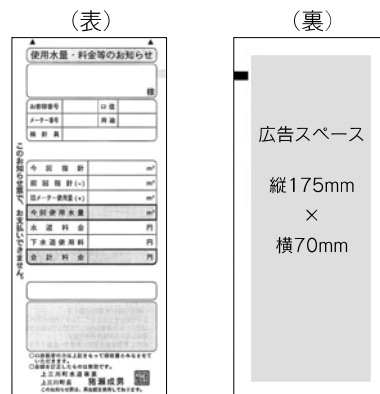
（表）

使用水量・料金等のお知らせ

様

| お客様番号 | | 口 径 | |
|---|---|---|---|
| メーター番号 | | 用 途 | |
| 検 針 員 | | | |

このお知らせで、お支払いできません。

| 今 回 指 針 | ㎥ |
|---|---|
| 前 回 指 針 (−) | ㎥ |
| 旧メーター使用量 (+) | ㎥ |
| 今回使用水量 | ㎥ |
| 水 道 料 金 | 円 |
| 下水道使用料 | 円 |
| 合 計 料 金 | 円 |

○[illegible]
○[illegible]
上三川町水道事業
上三川町長 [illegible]
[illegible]

（裏）

広告スペース

縦175mm
×
横70mm